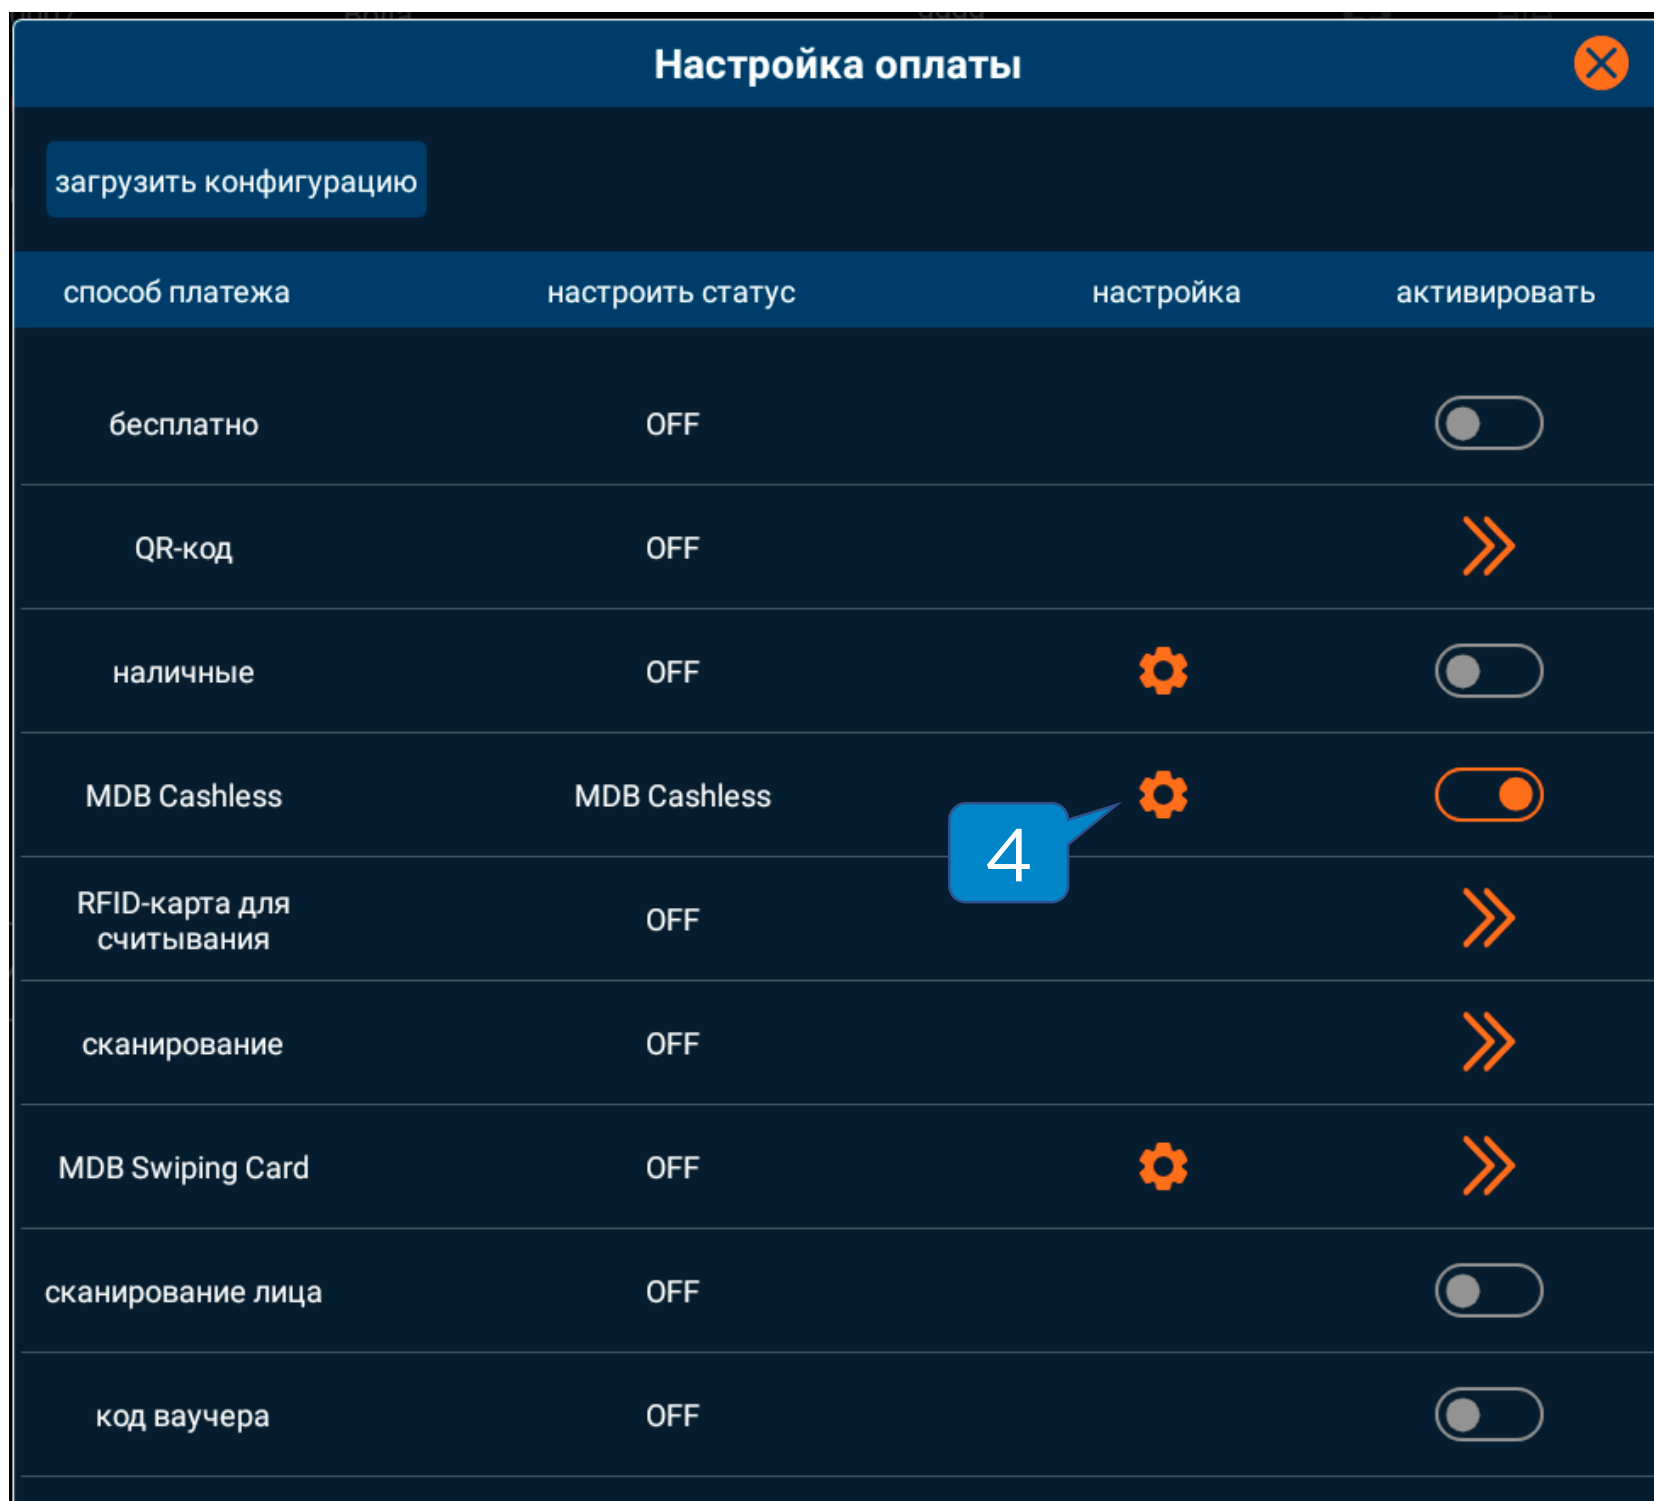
Настройка оплаты

загрузить конфигурацию

| способ платежа | настроить статус | настройка | активировать |
|---|---|---|---|
| бесплатно | OFF | | |
| QR-код | OFF | | |
| наличные | OFF | | |
| MDB Cashless | MDB Cashless | | |
| RFID-карта для считывания | OFF | | |
| сканирование | OFF | | |
| MDB Swiping Card | OFF | | |
| сканирование лица | OFF | | |
| код ваучера | OFF | | |

4